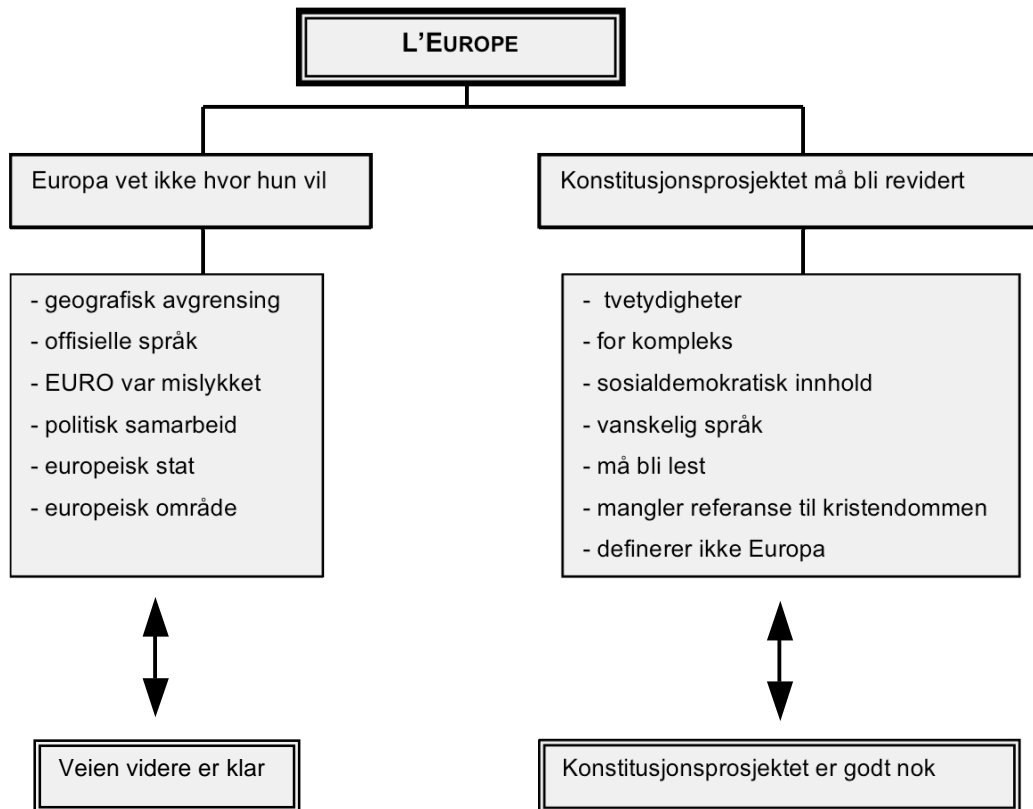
L'EUROPE

Europa vet ikke hvor hun vil

- geografisk avgrensing
- offisielle språk
- EURO var mislykket
- politisk samarbeid
- europeisk stat
- europeisk område

Veien videre er klar

Konstitusjonsprosjektet må bli revidert

- tvetydigheter
- for kompleks
- sosialdemokratisk innhold
- vanskelig språk
- må bli lest
- mangler referanse til kristendommen
- definerer ikke Europa

Konstitusjonsprosjektet er godt nok